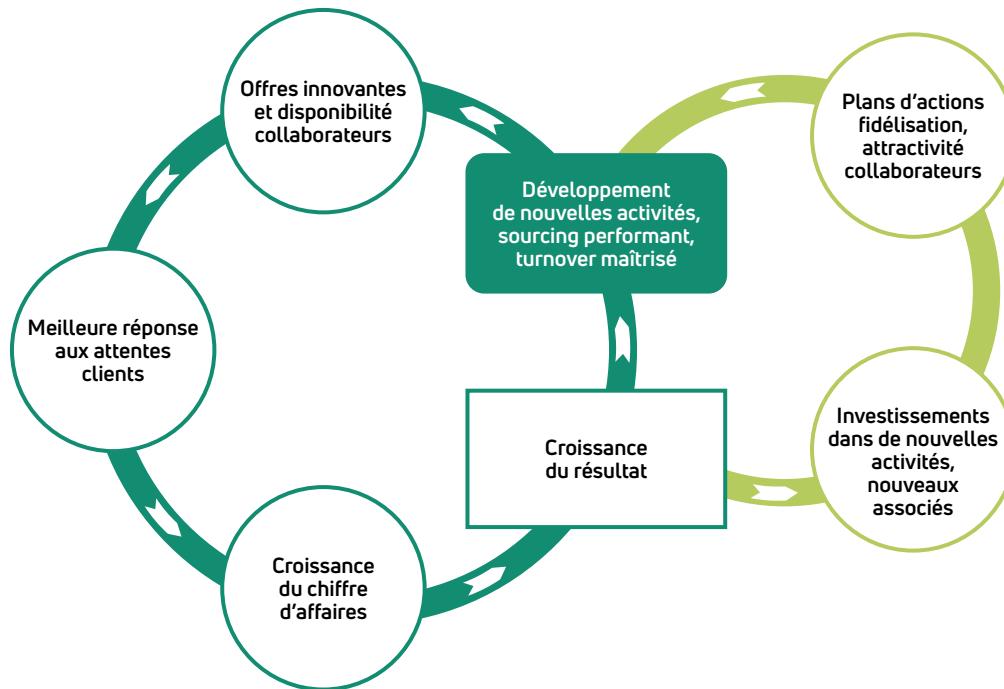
Offres innovantes et disponibilité collaborateurs

Plans d’actions fidélisation, attractivité collaborateurs

Développement de nouvelles activités, sourcing performant, turnover maîtrisé

Meilleure réponse aux attentes clients

Croissance du résultat

Investissements dans de nouvelles activités, nouveaux associés

Croissance du chiffre d’affaires